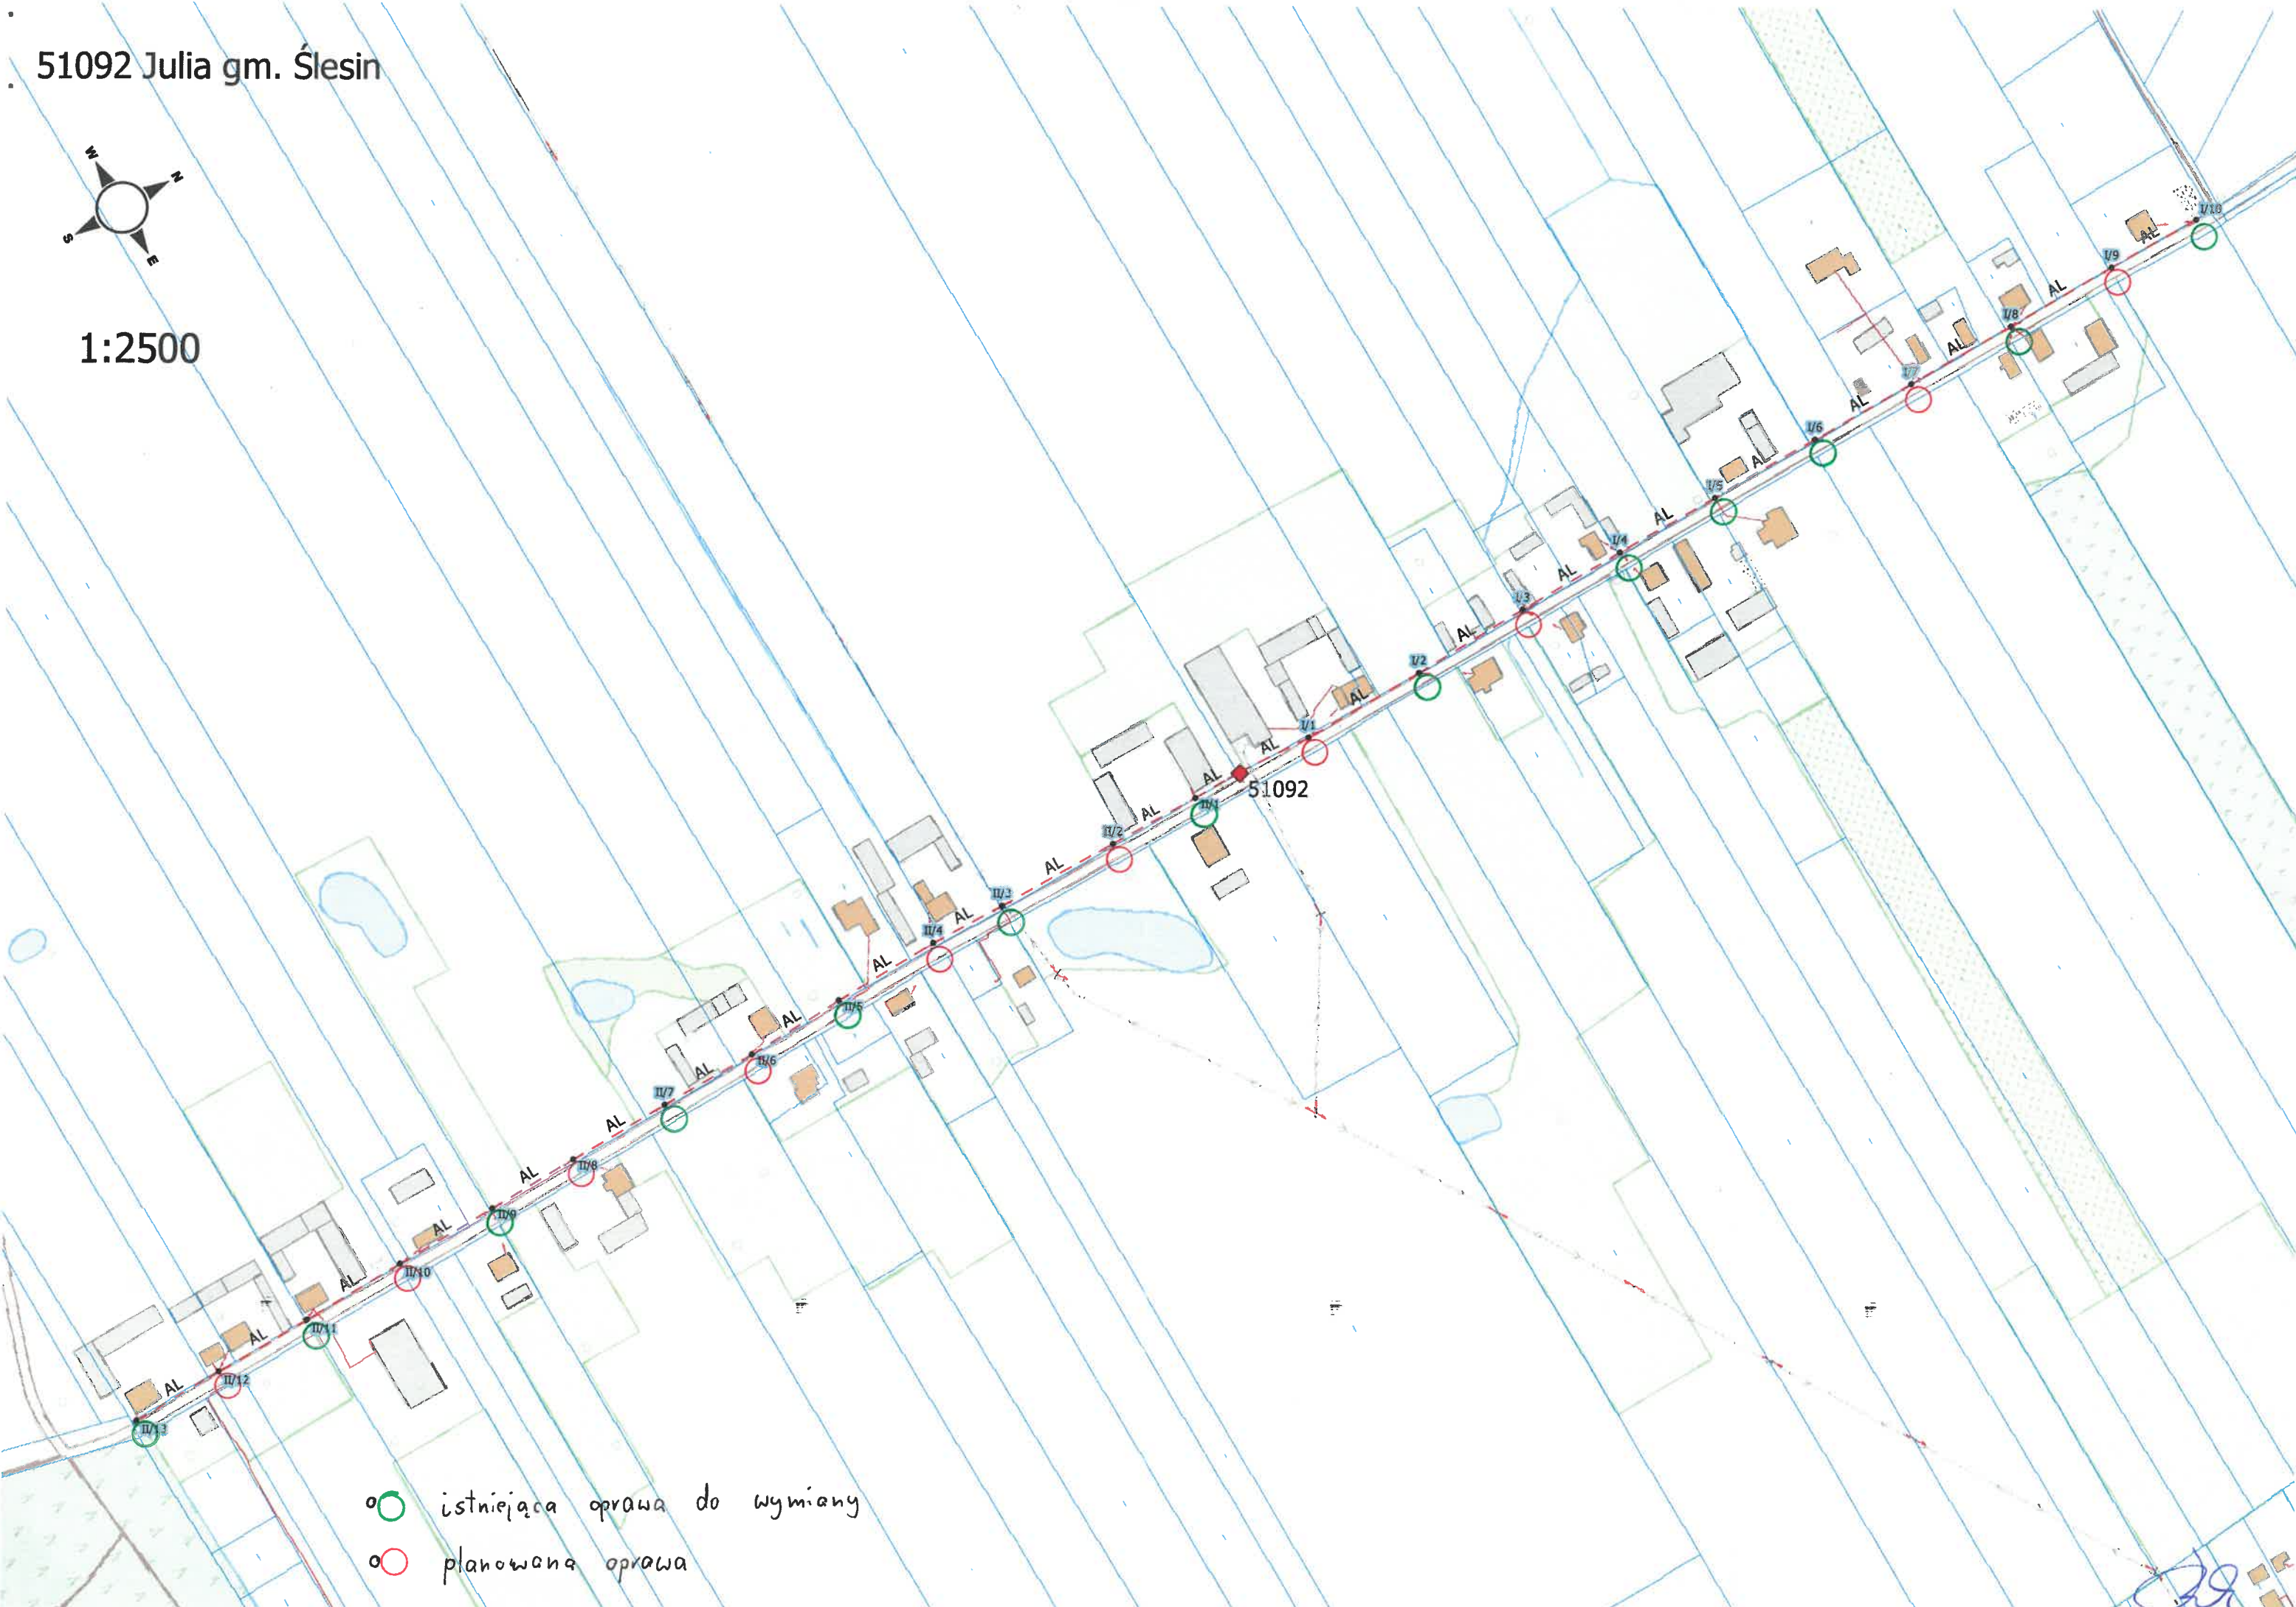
51092 Julia gm. Ślesin

W
N
S
E

1:2500

I/10
I/9
AL
AL
I/8
AL
I/7
AL
I/6
AL
I/5
AL
I/4
AL
I/3
AL
I/2
AL
I/1
AL
AL
51092
II/1
AL
II/2
AL
II/3
AL
II/4
AL
II/5
AL
II/6
AL
II/7
AL
II/8
AL
II/9
AL
II/10
AL
II/11
AL
II/12
AL
II/13

istniejąca oprawa do wymiany
planowana oprawa